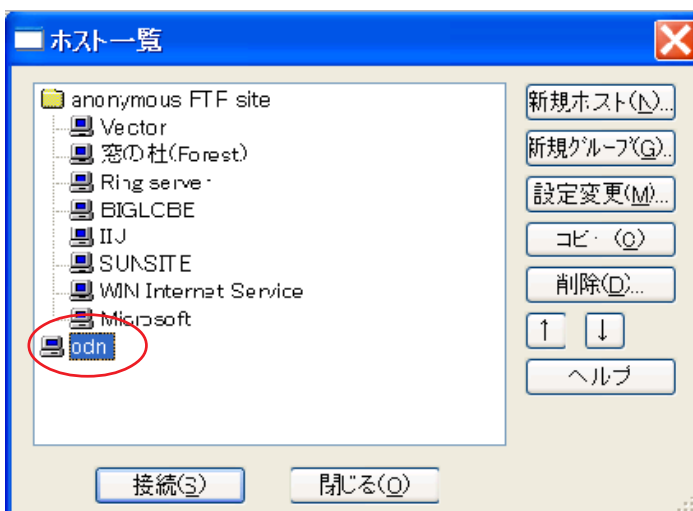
ホスト一覧

anonymous FTP site
Vector
窓の杜(Forest)
Ring server
BIGLOBE
IIJ
SUNSITE
WIN Internet Service
Microsoft
odn

新規ホスト(N)...
新規グループ(G)...
設定変更(M)...
コピー(O)
削除(D)...
↑
↓
ヘルプ

接続(S)
閉じる(O)